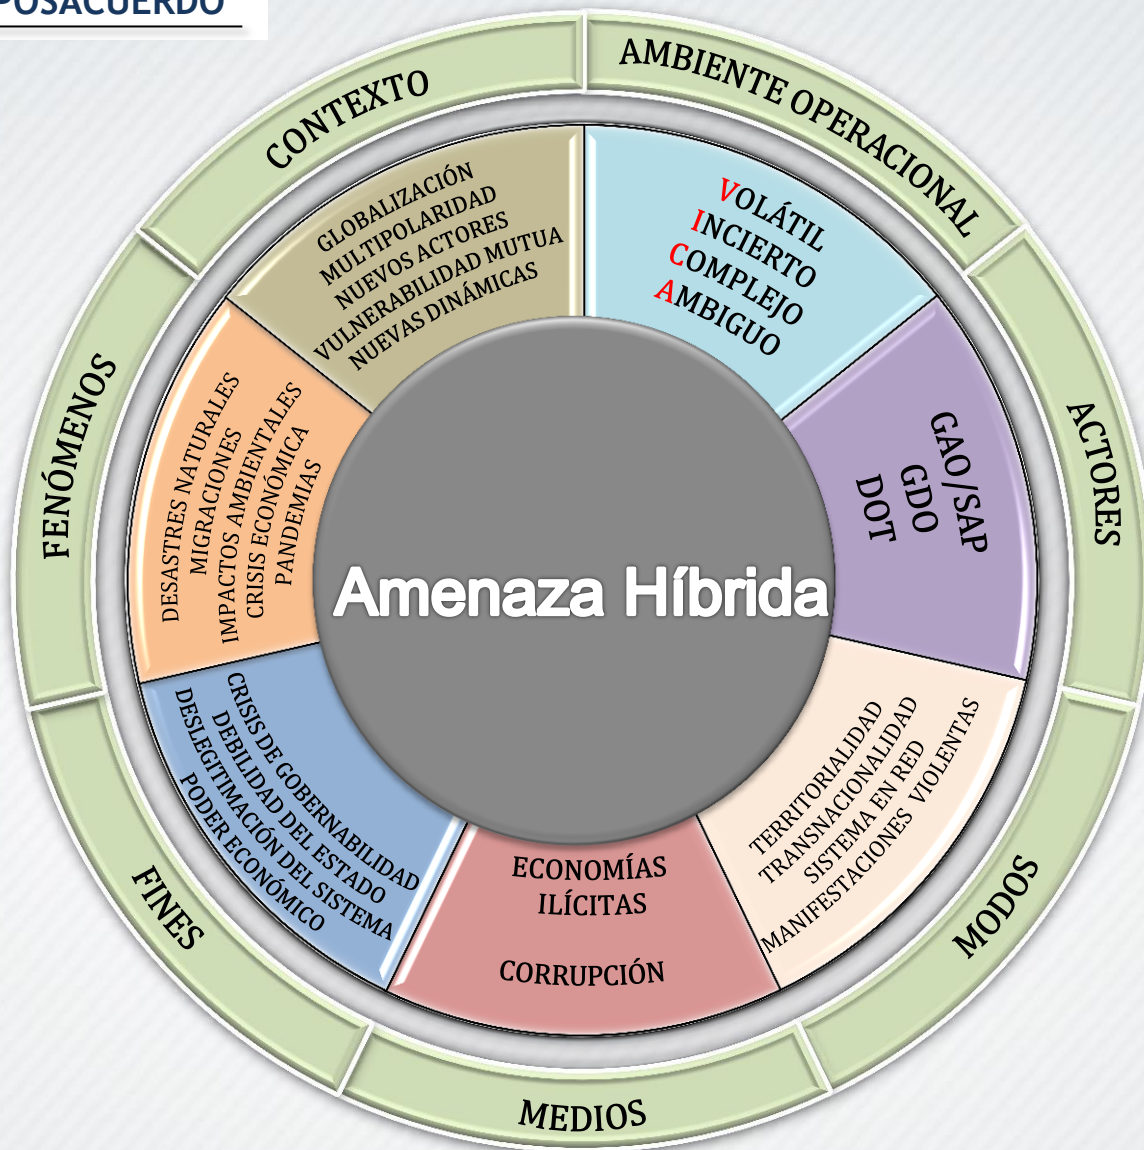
POSACUERDO

CONTEXTO

AMBIENTE OPERACIONAL

GLOBALIZACIÓN
MULTIPOLARIDAD
NUEVOS ACTORES
VULNERABILIDAD MUTUA
NUEVAS DINÁMICAS

VOLÁTIL
INCIERTO
COMPLEJO
AMBIGUO

FENÓMENOS

ACTORES

DESASTRES NATURALES
MIGRACIONES
IMPACTOS AMBIENTALES
CRISIS ECONÓMICA
PANDEMIAS

GAO/SAP
GDO
DOT

Amenaza Híbrida

CRISIS DE GOBERNABILIDAD
DEBILIDAD DEL ESTADO
DESLEGITIMACIÓN DEL SISTEMA
PODER ECONÓMICO

ECONOMÍAS ILÍCITAS

CORRUPCIÓN

TERRITORIALIDAD
TRANSNACIONALIDAD
SISTEMA EN RED
MANIFESTACIONES VIOLENTAS

FINES

MODOS

MEDIOS